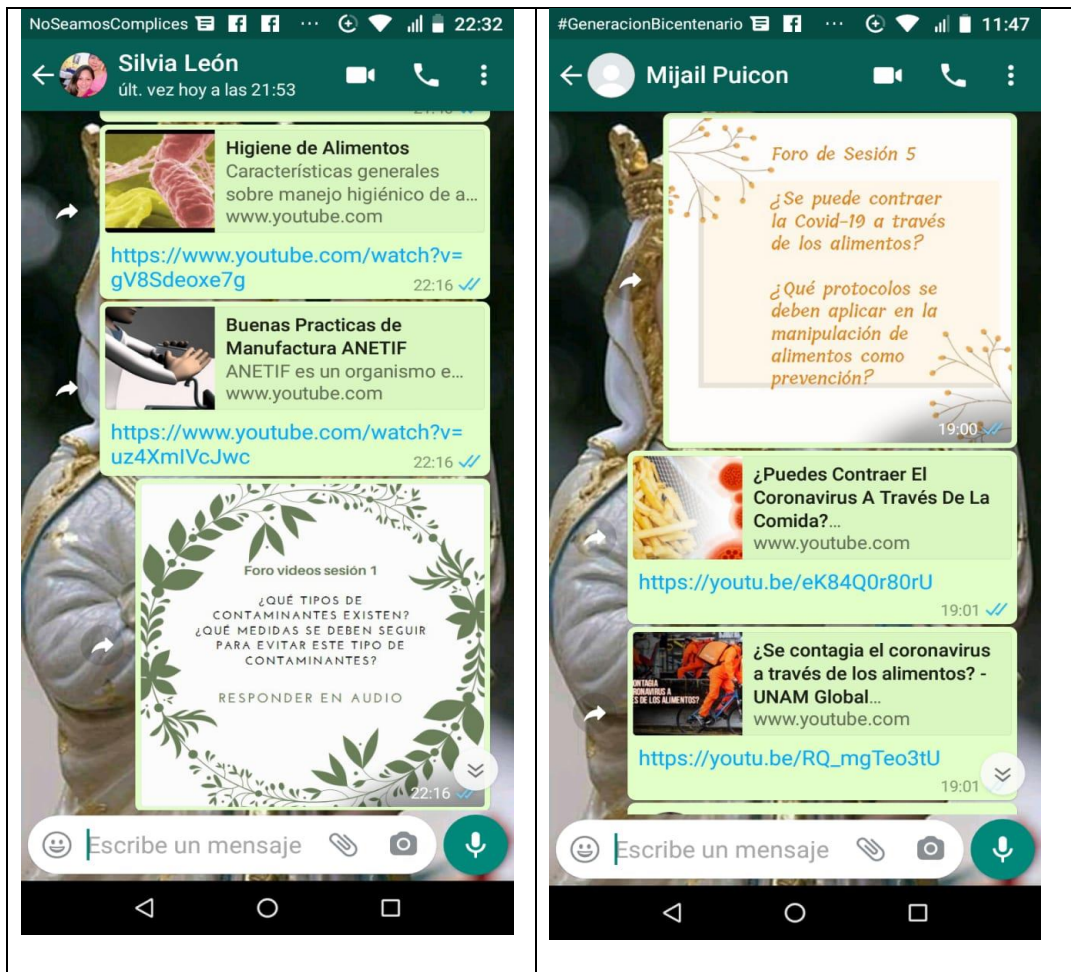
NoSeamosComplices 22:32

Silvia León
últ. vez hoy a las 21:53

Higiene de Alimentos
Características generales sobre manejo higiénico de a...
www.youtube.com

https://www.youtube.com/watch?v=gV8Sdeoxe7g
22:16

Buenas Practicas de Manufactura ANETIF
ANETIF es un organismo e...
www.youtube.com

https://www.youtube.com/watch?v=uz4XmIVcJwc
22:16

Foro videos sesión 1

¿QUÉ TIPOS DE CONTAMINANTES EXISTEN? ¿QUÉ MEDIDAS SE DEBEN SEGUIR PARA EVITAR ESTE TIPO DE CONTAMINANTES?

RESPONDER EN AUDIO
22:16

Escribe un mensaje

#GeneracionBicentenario 11:47

Mijail Puicon

Foro de Sesión 5

¿Se puede contraer la Covid-19 a través de los alimentos?

¿Qué protocolos se deben aplicar en la manipulación de alimentos como prevención?
19:00

¿Puedes Contraer El Coronavirus A Través De La Comida?...
www.youtube.com

https://youtu.be/eK84Q0r80rU
19:01

¿Se contagia el coronavirus a través de los alimentos? - UNAM Global...
www.youtube.com

https://youtu.be/RQ_mgTeo3tU
19:01

Escribe un mensaje